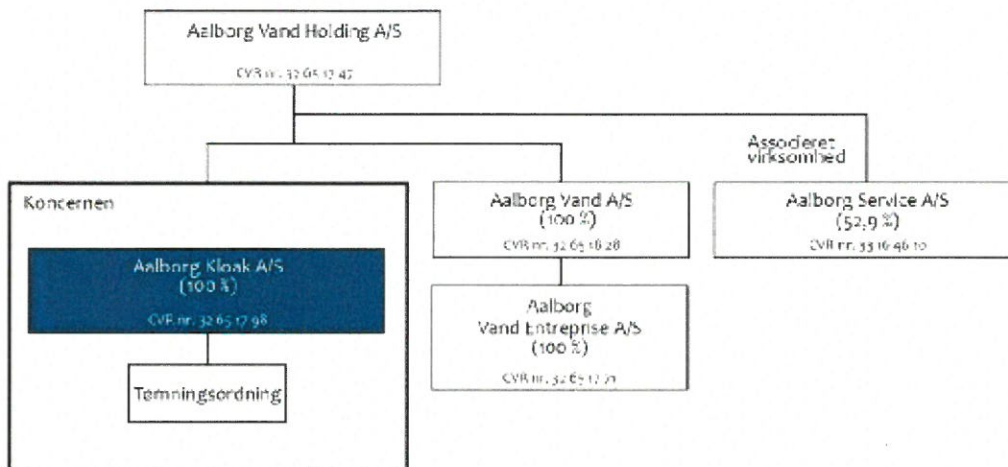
Aalborg Vand Holding A/S

CVR nr. 32 65 17 47

Associeret virksomhed

Koncernen

Aalborg Kloak A/S
(100 %)

CVR nr. 32 65 17 98

Tømningsordning

Aalborg Vand A/S
(100 %)

CVR nr. 32 65 16 28

Aalborg
Vand Entreprise A/S
(100 %)

CVR nr. 32 65 17 71

Aalborg Service A/S
(52,9 %)

CVR nr. 33 16 46 10